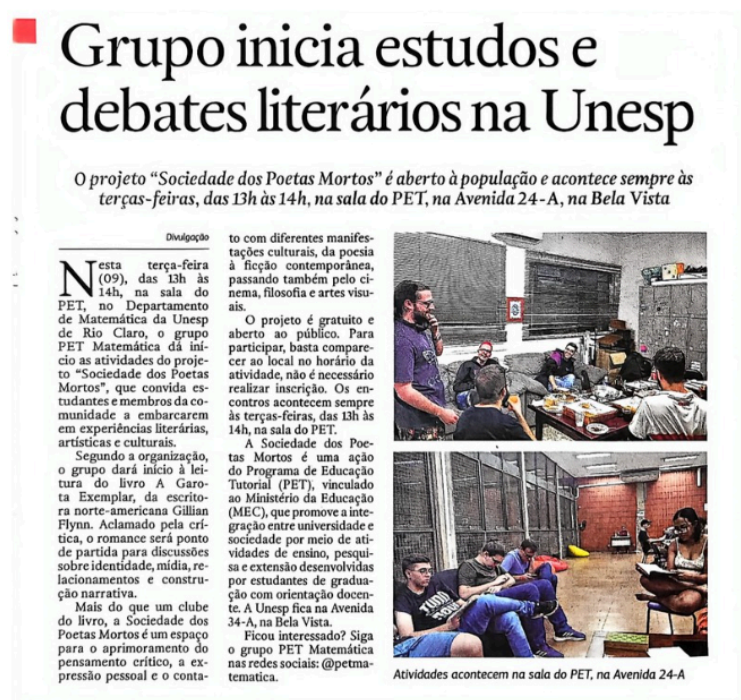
Grupo inicia estudos e debates literários na Unesp

O projeto "Sociedade dos Poetas Mortos" é aberto à população e acontece sempre às terças-feiras, das 13h às 14h, na sala do PET, na Avenida 24-A, na Bela Vista

Divulgação

Nesta terça-feira (09), das 13h às 14h, na sala do PET, no Departamento de Matemática da Unesp de Rio Claro, o grupo PET Matemática dá início as atividades do projeto "Sociedade dos Poetas Mortos", que convida estudantes e membros da comunidade a embarcarem em experiências literárias, artísticas e culturais.

Segundo a organização, o grupo dará início à leitura do livro A Garota Exemplar, da escritora norte-americana Gillian Flynn. Aclamado pela crítica, o romance será ponto de partida para discussões sobre identidade, mídia, relacionamentos e construção narrativa.

Mais do que um clube do livro, a Sociedade dos Poetas Mortos é um espaço para o aprimoramento do pensamento crítico, a expressão pessoal e o contato com diferentes manifestações culturais, da poesia à ficção contemporânea, passando também pelo cinema, filosofia e artes visuais.

O projeto é gratuito e aberto ao público. Para participar, basta comparecer ao local no horário da atividade, não é necessário realizar inscrição. Os encontros acontecem sempre às terças-feiras, das 13h às 14h, na sala do PET.

A Sociedade dos Poetas Mortos é uma ação do Programa de Educação Tutorial (PET), vinculado ao Ministério da Educação (MEC), que promove a integração entre universidade e sociedade por meio de atividades de ensino, pesquisa e extensão desenvolvidas por estudantes de graduação com orientação docente. A Unesp fica na Avenida 34-A, na Bela Vista.

Ficou interessado? Siga o grupo PET Matemática nas redes sociais: @petmatematica.

Atividades acontecem na sala do PET, na Avenida 24-A